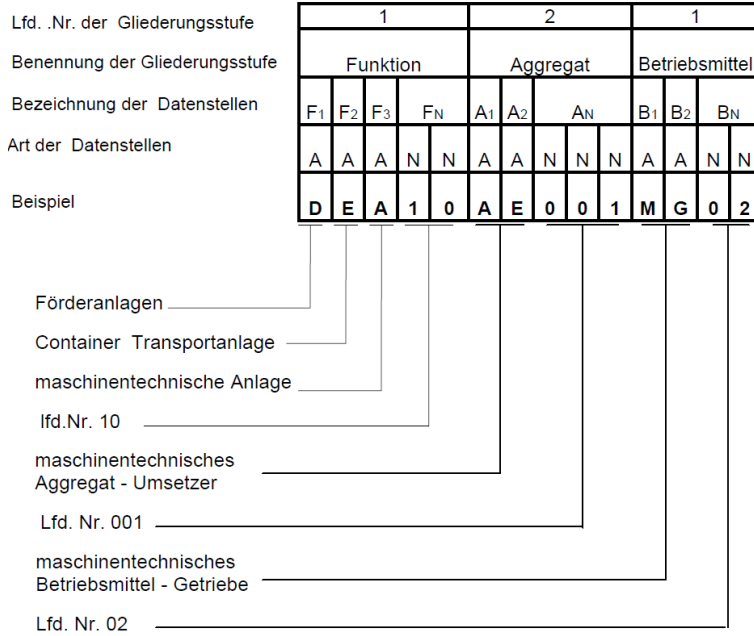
| Lfd. .Nr. der Gliederungsstufe | 1 | | | | | 2 | | | | | 1 | | | |
|---|---|---|---|---|---|---|---|---|---|---|---|---|---|---|
| Benennung der Gliederungsstufe | Funktion | | | | | Aggregat | | | | | Betriebsmittel | | | |
| Bezeichnung der Datenstellen | $F_1$ | $F_2$ | $F_3$ | $F_N$ | | $A_1$ | $A_2$ | $A_N$ | | | $B_1$ | $B_2$ | $B_N$ | |
| Art der Datenstellen | A | A | A | N | N | A | A | N | N | N | A | A | N | N |
| Beispiel | D | E | A | 1 | 0 | A | E | 0 | 0 | 1 | M | G | 0 | 2 |

Förderanlagen

Container Transportanlage

maschinentechnische Anlage

lfd.Nr. 10

maschinentechnisches Aggregat - Umsetzer

Lfd. Nr. 001

maschinentechnisches Betriebsmittel - Getriebe

Lfd. Nr. 02